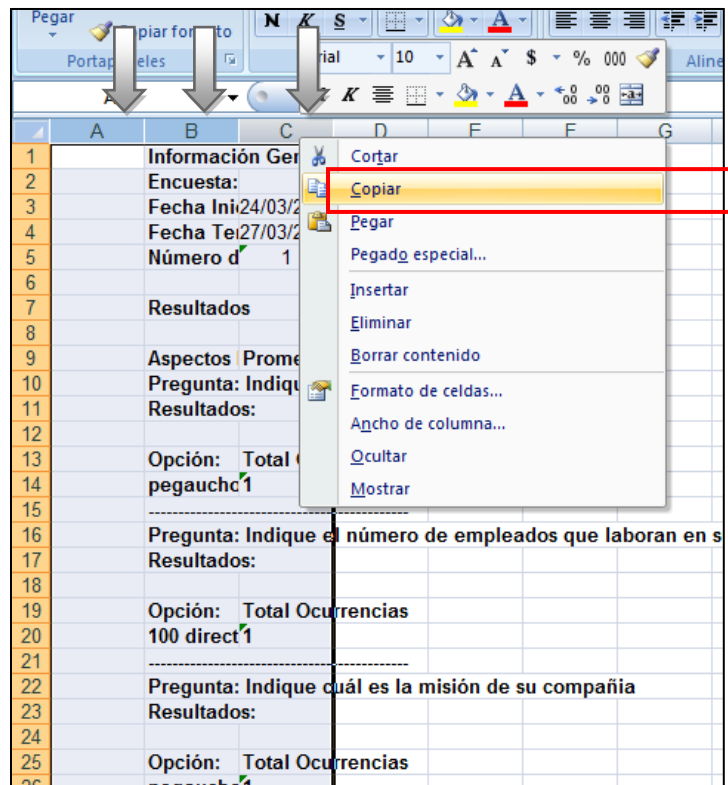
Pegar
Copiar formato
Portapapeles
N K S
Arial 10 A A $ % 000
Aline
A
A B C D E F G

| | A | B | C |
|---|---|---|---|
| 1 | | Información Ger | |
| 2 | | Encuesta: | |
| 3 | | Fecha Ini | 24/03/2 |
| 4 | | Fecha Te | 27/03/2 |
| 5 | | Número d | 1 |
| 6 | | | |
| 7 | | Resultados | |
| 8 | | | |
| 9 | | Aspectos | Prome |
| 10 | | Pregunta: Indiqu | |
| 11 | | Resultados: | |
| 12 | | | |
| 13 | | Opción: | Total |
| 14 | | pegaucho | 1 |
| 15 | | ---------------------------------------- | |
| 16 | | Pregunta: Indique el número de empleados que laboran en s | |
| 17 | | Resultados: | |
| 18 | | | |
| 19 | | Opción: | Total Ocurrencias |
| 20 | | 100 direct | 1 |
| 21 | | ---------------------------------------- | |
| 22 | | Pregunta: Indique cuál es la misión de su compañia | |
| 23 | | Resultados: | |
| 24 | | | |
| 25 | | Opción: | Total Ocurrencias |

Cortar
Copiar
Pegar
Pegado especial...
Insertar
Eliminar
Borrar contenido
Formato de celdas...
Ancho de columna...
Ocultar
Mostrar